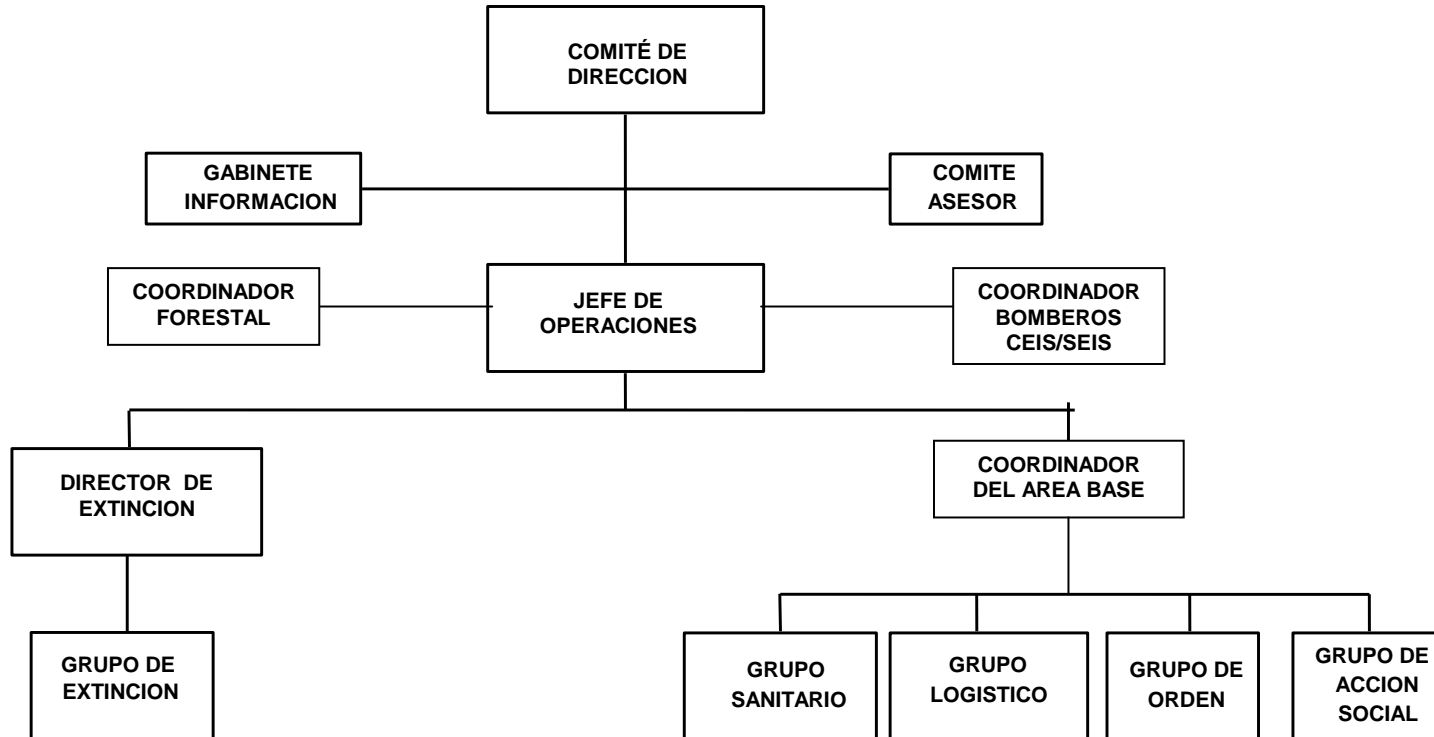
COMITÉ DE DIRECCION

GABINETE INFORMACION

COMITE ASESOR

COORDINADOR FORESTAL

JEFE DE OPERACIONES

COORDINADOR BOMBEROS CEIS/SEIS

DIRECTOR DE EXTINCION

COORDINADOR DEL AREA BASE

GRUPO DE EXTINCION

GRUPO SANITARIO

GRUPO LOGISTICO

GRUPO DE ORDEN

GRUPO DE ACCION SOCIAL